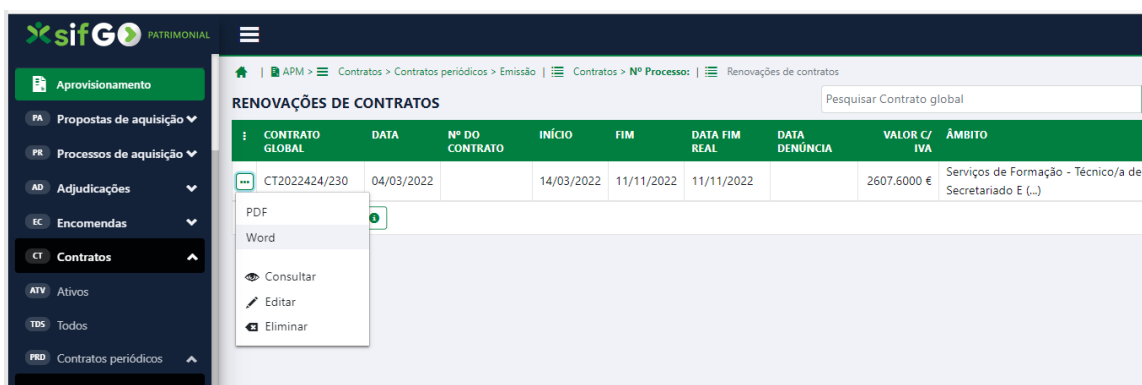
sifGO PATRIMONIAL

Aprovisionamento
PA Propostas de aquisição
PR Processos de aquisição
AD Adjudicações
EC Encomendas
CT Contratos
ATV Ativos
TDS Todos
PRD Contratos periódicos

| APM > Contratos > Contratos periódicos > Emissão | Contratos > Nº Processo: | Renovações de contratos

RENOVAÇÕES DE CONTRATOS

Pesquisar Contrato global

| CONTRATO GLOBAL | DATA | Nº DO CONTRATO | INÍCIO | FIM | DATA FIM REAL | DATA DENÚNCIA | VALOR C/ IVA | ÂMBITO |
|---|---|---|---|---|---|---|---|---|
| CT2022424/230 | 04/03/2022 | | 14/03/2022 | 11/11/2022 | 11/11/2022 | | 2607.6000 € | Serviços de Formação - Técnico/a de Secretariado E (...) |

PDF
Word
Consultar
Editar
Eliminar